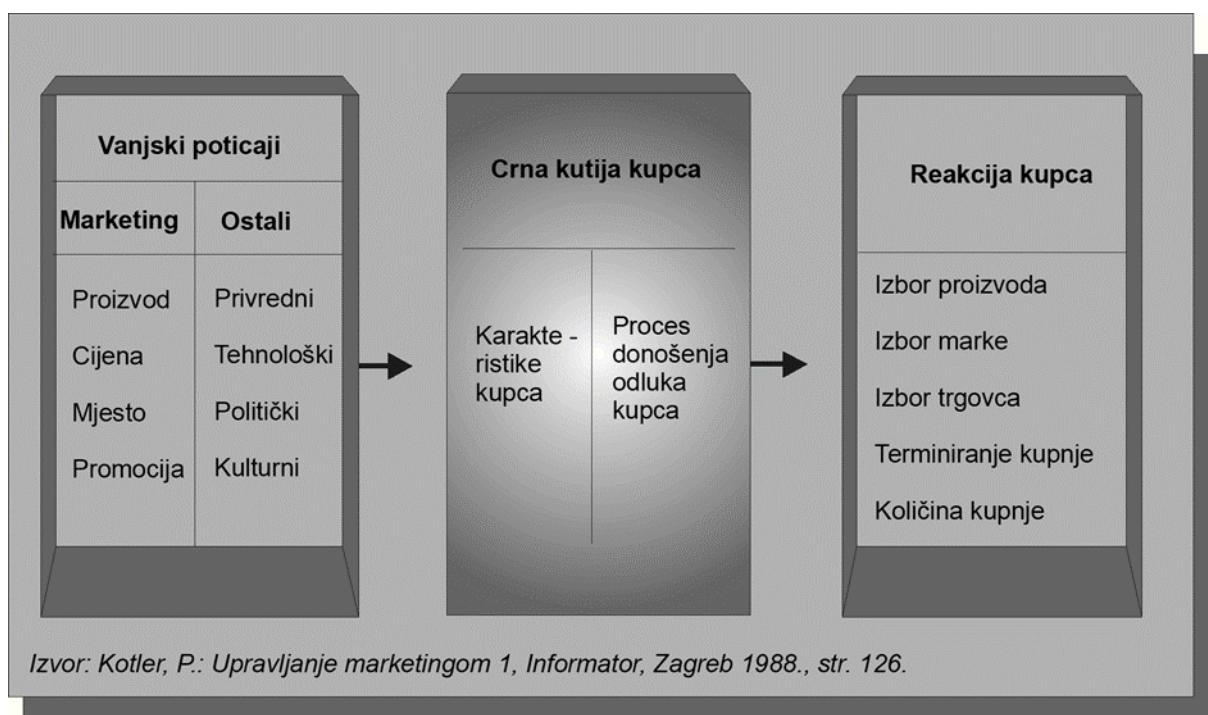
Vanjski poticaji

| Marketing | Ostali |
|---|---|
| Proizvod | Privredni |
| Cijena | Tehnološki |
| Mjesto | Politički |
| Promocija | Kulturni |

Crna kutija kupca

| Karakteristike kupca | Proces donošenja odluka kupca |
|---|---|

Reakcija kupca

Izbor proizvoda

Izbor marke

Izbor trgovca

Terminiranje kupnje

Količina kupnje

Izvor: Kotler, P.: Upravljanje marketingom 1, Informator, Zagreb 1988., str. 126.